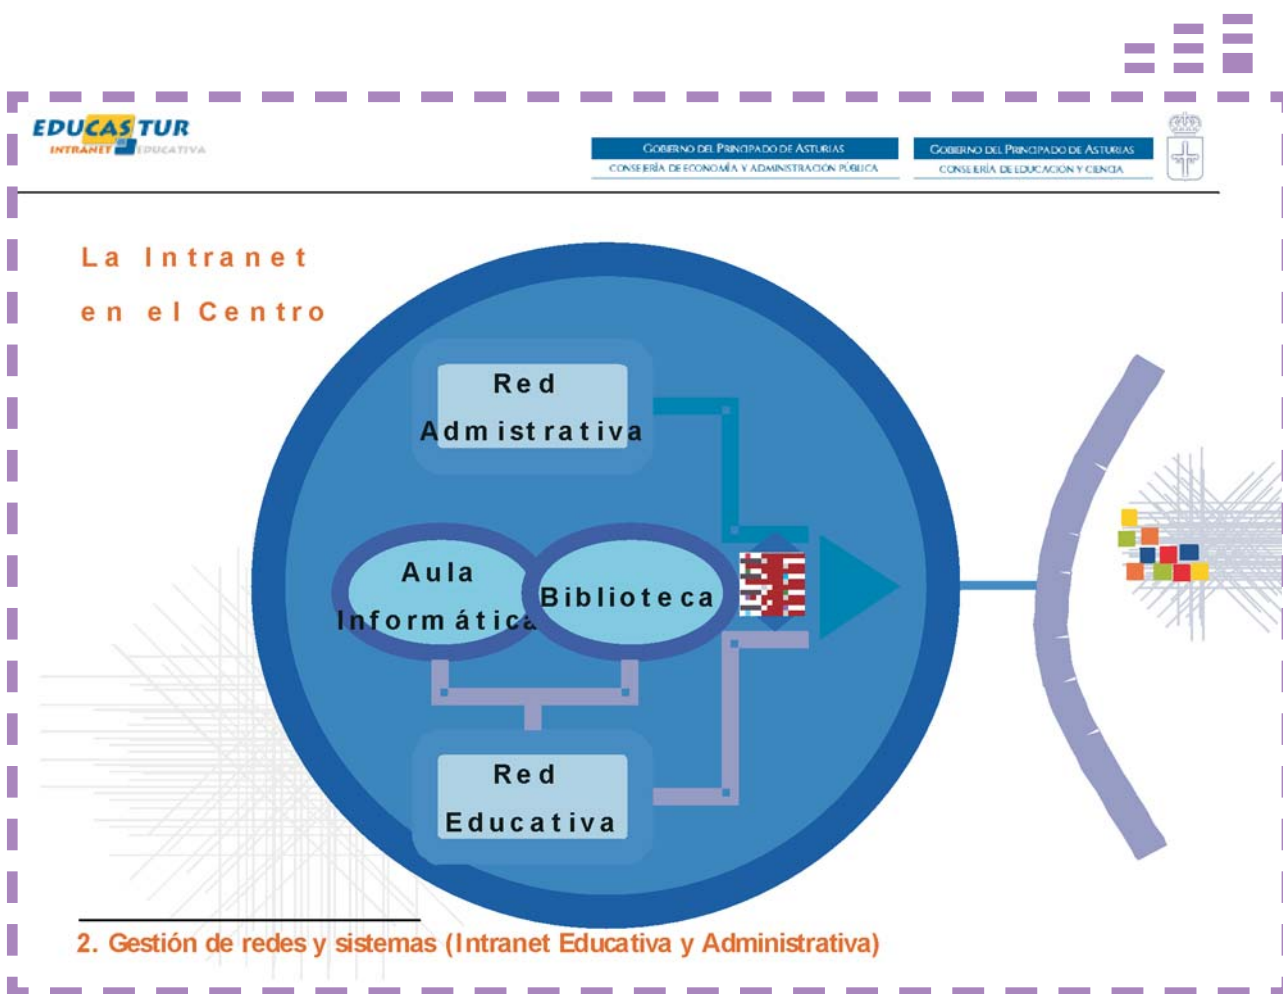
EDUCASTUR
INTRANET EDUCATIVA

GOBIERNO DEL PRINCIPADO DE ASTURIAS
CONSEJERÍA DE ECONOMÍA Y ADMINISTRACIÓN PÚBLICA

GOBIERNO DEL PRINCIPADO DE ASTURIAS
CONSEJERÍA DE EDUCACIÓN Y CIENCIA

La Intranet
en el Centro

Red Admistrativa

Aula Informática

Biblioteca

Red Educativa

2. Gestión de redes y sistemas (Intranet Educativa y Administrativa)